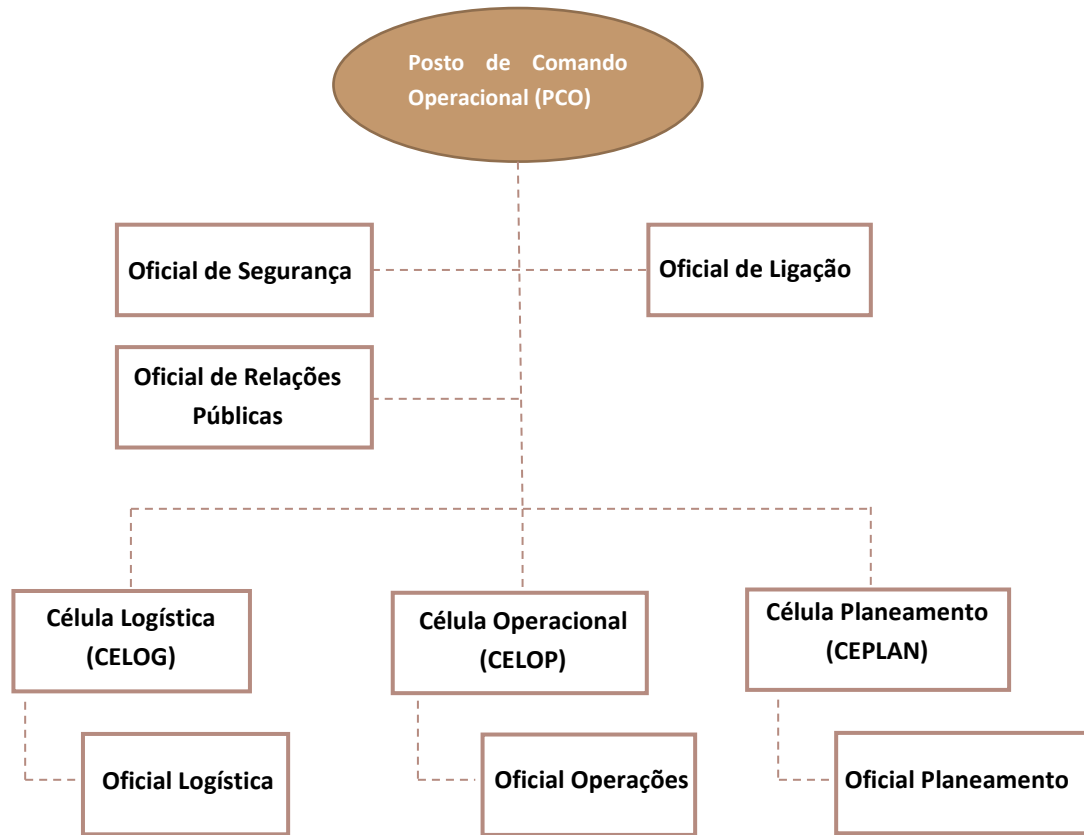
Posto de Comando Operacional (PCO)

Oficial de Segurança

Oficial de Ligação

Oficial de Relações Públicas

Célula Logística (CELOG)

Célula Operacional (CELOP)

Célula Planeamento (CEPLAN)

Oficial Logística

Oficial Operações

Oficial Planeamento